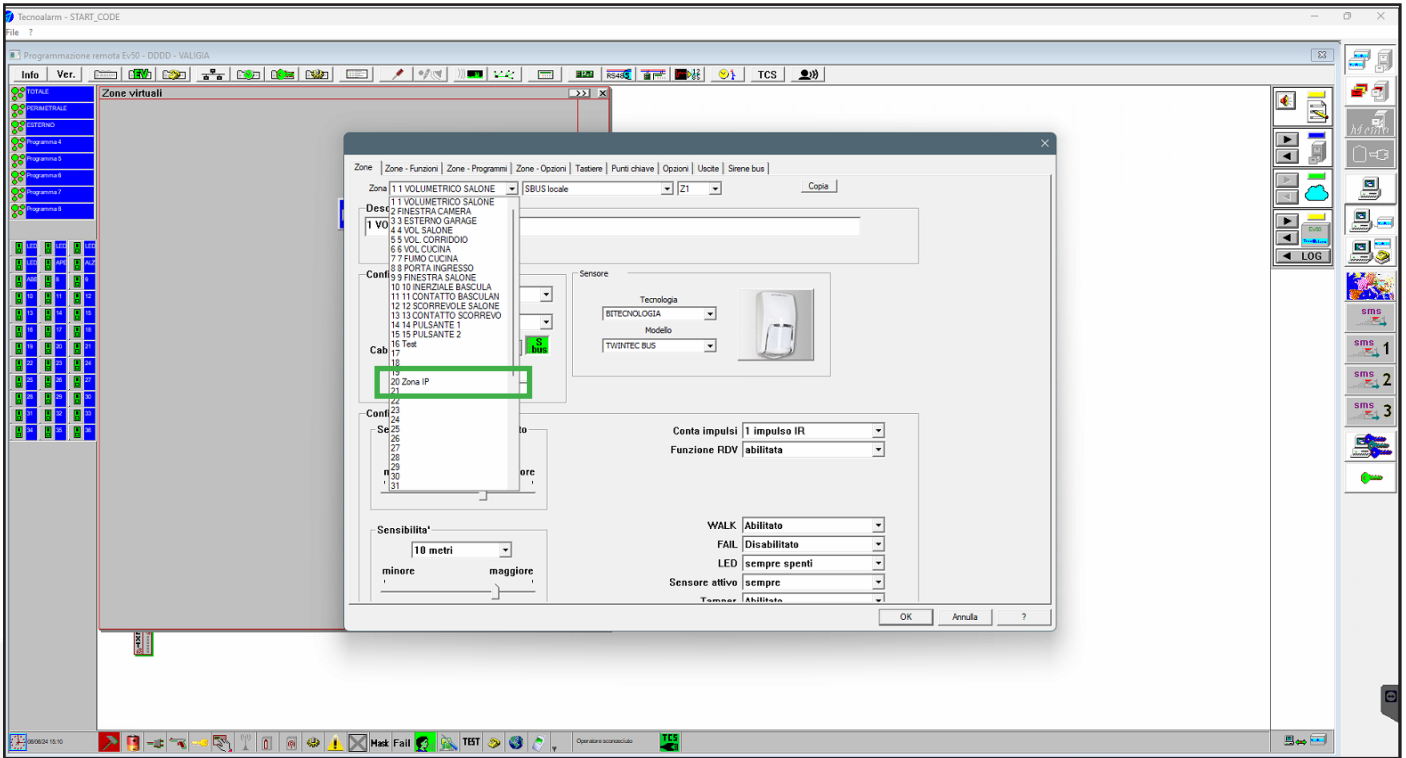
Tecnoalarm - START_CODE
File ?

Programmazione remota Ev50 - DDDD - VALIGIA

Info Ver. RS485 TCS

TOTALE
PERIMETRALE
ESTERNO
Programma 4
Programma 5
Programma 6
Programma 7
Programma 8

Zone virtuali

Zone | Zone - Funzioni | Zone - Programmi | Zone - Opzioni | Tastiere | Punti chiave | Opzioni | Uscite | Sirene bus

Zona 1 1 VOLUMETRICO SALONE SBUS locale Z1 Copia

Desc
1 VO

Confi
Cab

1 1 VOLUMETRICO SALONE
2 FINESTRA CAMERA
3 3 ESTERNO GARAGE
4 4 VOL SALONE
5 5 VOL CORRIDOIO
6 6 VOL CUCINA
7 7 FUMO CUCINA
8 8 PORTA INGRESSO
9 9 FINESTRA SALONE
10 10 INERZIALE BASCULA
11 11 CONTATTO BASCULAN
12 12 SCORREVOLE SALONE
13 13 CONTATTO SCORREVO
14 14 PULSANTE 1
15 15 PULSANTE 2
16 Test
17
18
19
20 Zona IP
21
22
23
24
25
26
27
28
29
30
31

S bus

Sensore
Tecnologia
BITECNOLOGIA
Modello
TWINTEC BUS

Confi
Se
to
m
ore

Conta impulsi 1 impulso IR
Funzione RDV abilitata

Sensibilita'
10 metri
minore maggiore

WALK Abilitato
FAIL Disabilitato
LED sempre spenti
Sensore attivo sempre
Tamper Abilitato

OK Annulla ?

LOG
sms
sms 1
sms 2
sms 3

06/06/24 15:10 Mask Fail TEST Operatore sconosciuto TCS